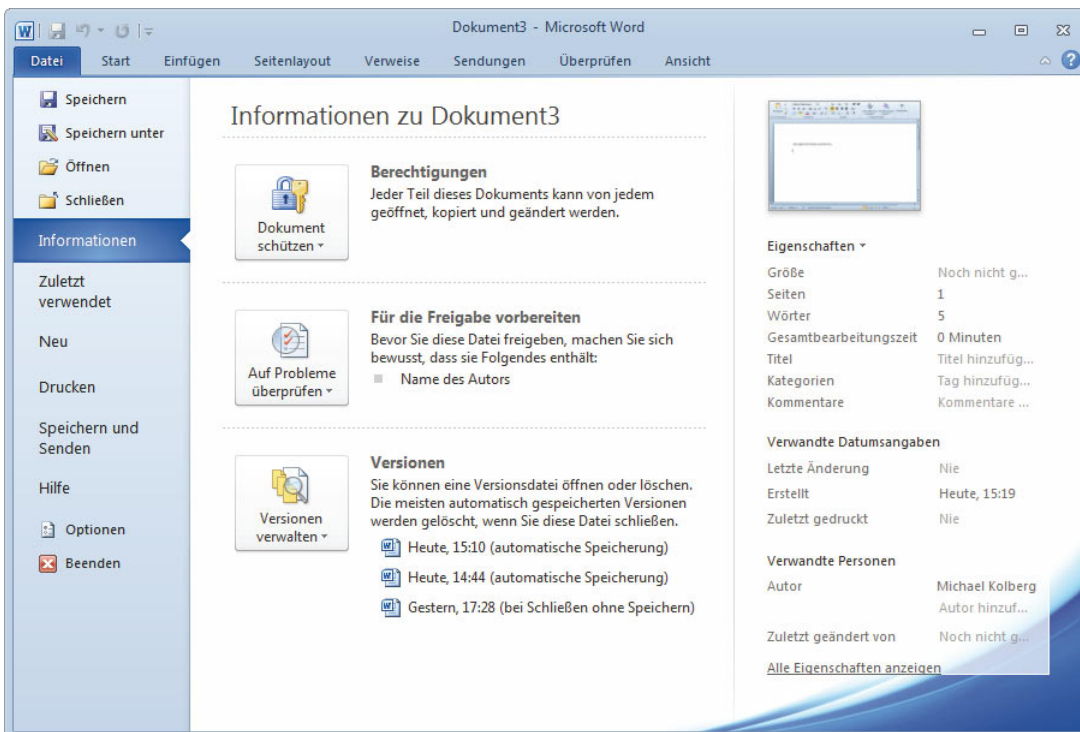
Dokument3 - Microsoft Word

Datei Start Einfügen Seitenlayout Verweise Sendungen Überprüfen Ansicht

Speichern
Speichern unter
Öffnen
Schließen
Informationen
Zuletzt verwendet
Neu
Drucken
Speichern und Senden
Hilfe
Optionen
Beenden

Informationen zu Dokument3

Dokument schützen

Berechtigungen
Jeder Teil dieses Dokuments kann von jedem geöffnet, kopiert und geändert werden.

Auf Probleme überprüfen

Für die Freigabe vorbereiten
Bevor Sie diese Datei freigeben, machen Sie sich bewusst, dass sie Folgendes enthält:
Name des Autors

Versionen verwalten

Versionen
Sie können eine Versionsdatei öffnen oder löschen. Die meisten automatisch gespeicherten Versionen werden gelöscht, wenn Sie diese Datei schließen.
Heute, 15:10 (automatische Speicherung)
Heute, 14:44 (automatische Speicherung)
Gestern, 17:28 (bei Schließen ohne Speichern)

Eigenschaften

| | |
|---|---|
| Größe | Noch nicht g... |
| Seiten | 1 |
| Wörter | 5 |
| Gesamtbearbeitungszeit | 0 Minuten |
| Titel | Titel hinzufüg... |
| Kategorien | Tag hinzufüg... |
| Kommentare | Kommentare ... |

Verwandte Datumsangaben

| | |
|---|---|
| Letzte Änderung | Nie |
| Erstellt | Heute, 15:19 |
| Zuletzt gedruckt | Nie |

Verwandte Personen

| | |
|---|---|
| Autor | Michael Kolberg |
| | Autor hinzuf... |
| Zuletzt geändert von | Noch nicht g... |

Alle Eigenschaften anzeigen